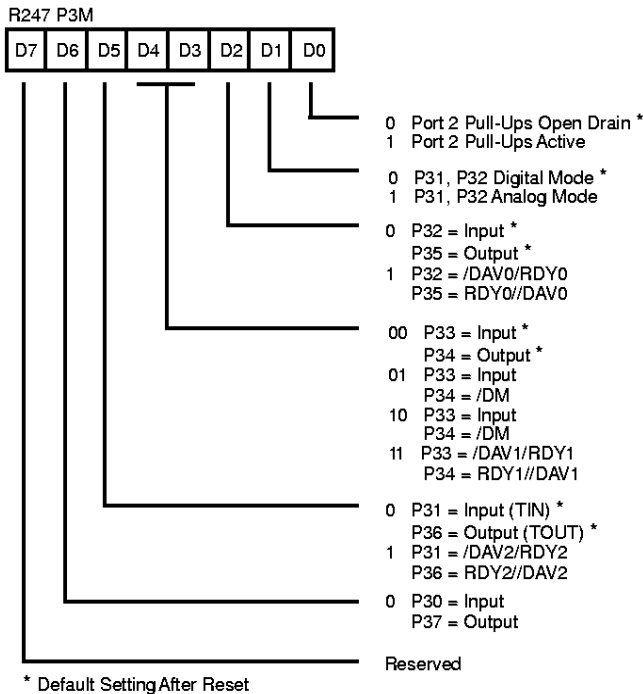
R247 P3M

| D7 | D6 | D5 | D4 | D3 | D2 | D1 | D0 |
|---|---|---|---|---|---|---|---|

0 Port 2 Pull-Ups Open Drain *
1 Port 2 Pull-Ups Active

0 P31, P32 Digital Mode *
1 P31, P32 Analog Mode

0 P32 = Input *
P35 = Output *
1 P32 = /DAV0/RDY0
P35 = RDY0//DAV0

00 P33 = Input *
P34 = Output *
01 P33 = Input
P34 = /DM
10 P33 = Input
P34 = /DM
11 P33 = /DAV1/RDY1
P34 = RDY1//DAV1

0 P31 = Input (TIN) *
P36 = Output (TOUT) *
1 P31 = /DAV2/RDY2
P36 = RDY2//DAV2

0 P30 = Input
P37 = Output

Reserved

* Default Setting After Reset